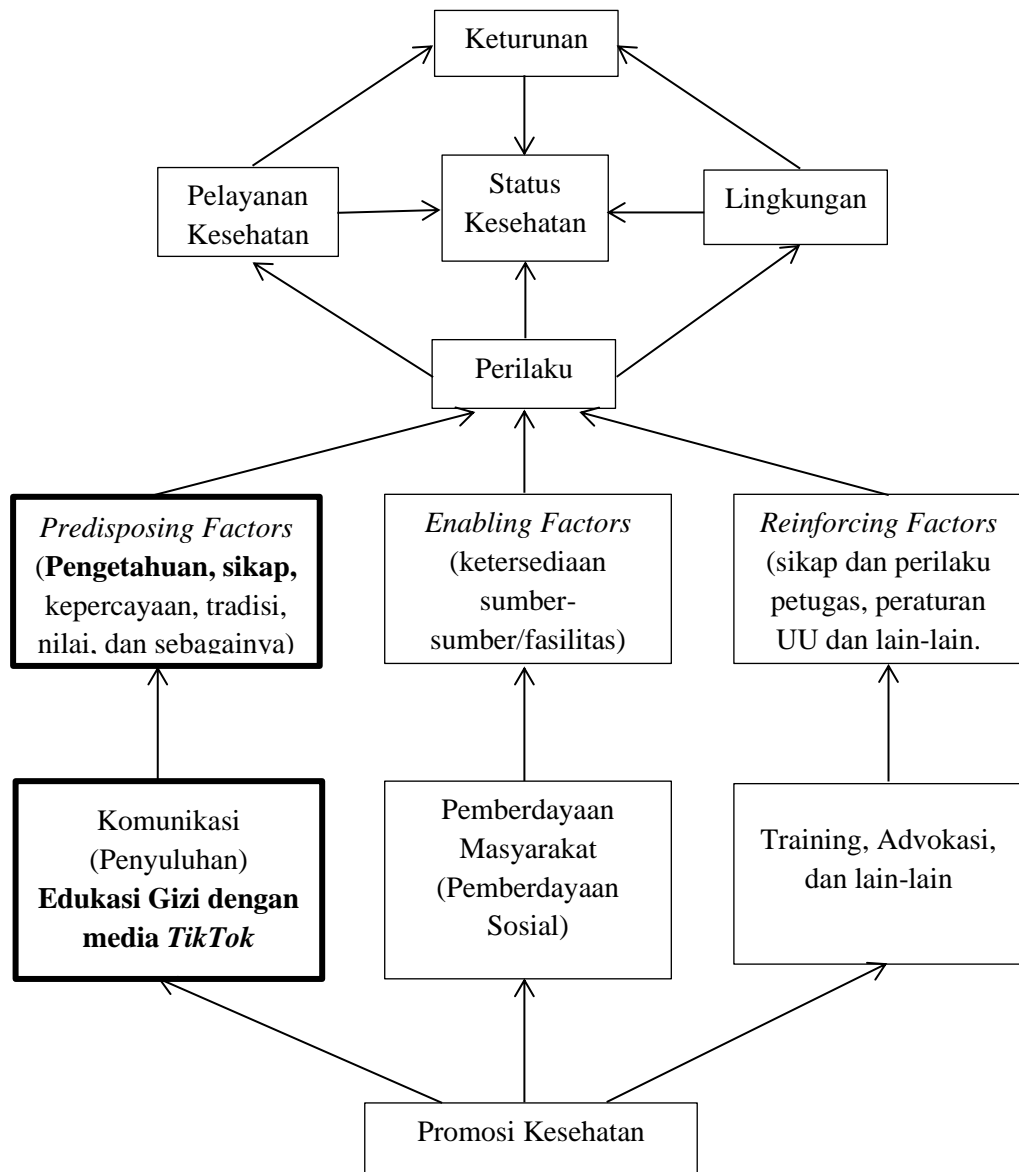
Keturunan

Pelayanan Kesehatan

Status Kesehatan

Lingkungan

Perilaku

*Predisposing Factors* (**Pengetahuan, sikap,** kepercayaan, tradisi, nilai, dan sebagainya)

*Enabling Factors* (ketersediaan sumber-sumber/fasilitas)

*Reinforcing Factors* (sikap dan perilaku petugas, peraturan UU dan lain-lain.

Komunikasi (Penyuluhan) **Edukasi Gizi dengan media *TikTok***

Pemberdayaan Masyarakat (Pemberdayaan Sosial)

Training, Advokasi, dan lain-lain

Promosi Kesehatan